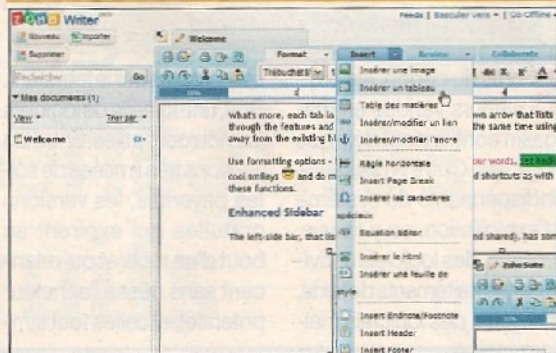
ZOHO Writer

Feeds | Basculer vers ▾ | Go Offline

Nouveau
Importer
Supprimer

Welcome

Rechercher
Go

▾ Mes documents (1)

View ▾
Trier par ▾

Welcome

Format ▾
Insert ▾
Review ▾
Collaborate

Trebuchet M

Insérer une image
Insérer un tableau
Table des matières
Insérer/modifier un lien
Insérer/modifier l'ancre
Règle horizontale
Insert Page Break
Insérer les caractères
Equation Editor
Insérer le Html
Insérer une feuille de style
Insert Endnote/Footnote
Insert Header
Insert Footer

What's more, each tab in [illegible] through the features and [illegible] away from the existing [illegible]

own arrow that lists the same time using

Use formatting options - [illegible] cool smileys and do m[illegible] these functions.

our words, see back d shortcuts as with

Enhanced Sidebar

The left-side bar, that lis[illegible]

nd shared), has som

Zoho Suite